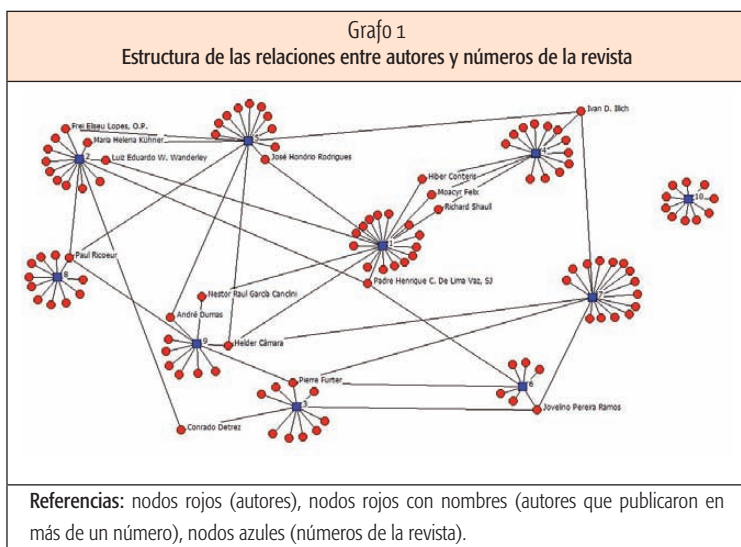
Grafo 1
Estructura de las relaciones entre autores y números de la revista

Frei Elseu Lopes, O.P.
Maria Helena Kühner
Luiz Eduardo W. Wanderley
José Honório Rodrigues
Ivan D. Illich
Hiber Conteris
Moacyr Felix
Richard Shaull
Paul Ricoeur
Padre Henrique C. De Lima Vaz, SJ
Nestor Raul García Cancini
André Dumas
Helder Câmara
Pierre Furter
Jovelino Pereira Ramos
Conrado Detrez

Referencias: nodos rojos (autores), nodos rojos con nombres (autores que publicaron en más de un número), nodos azules (números de la revista).